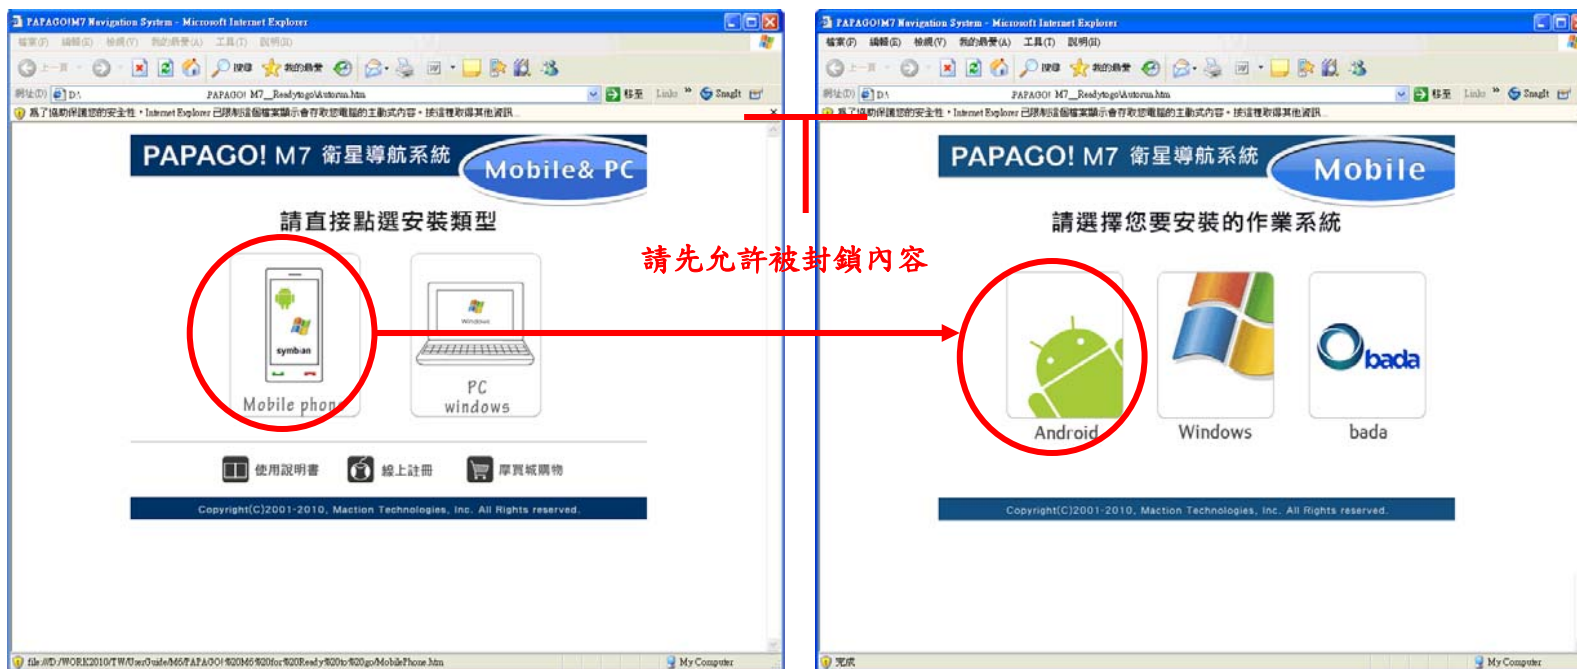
PAPAGO!M7 Navigation System - Microsoft Internet Explorer

檔案(F) 編輯(E) 檢視(V) 我的最愛(A) 工具(T) 說明(H)

上一頁 搜尋 我的最愛

網址(D) D:\ PAPAGO! M7_Readytogo\Autorun.htm 移至 Links SnagIt

為了協助保護您的安全性，Internet Explorer 已限制這個檔案顯示會存取您電腦的主動式內容。按這裡取得其他資訊...

PAPAGO! M7 衛星導航系統 Mobile& PC

請直接點選安裝類型

symbian

Mobile phone

Windows

PC windows

使用說明書 線上註冊 摩買城購物

Copyright(C)2001-2010, Maction Technologies, Inc. All Rights reserved.

file:///D:/WORK2010/TW/UserGuide/M6/PAPAGO!%20M6%20for%20Ready%20to%20go/MobilePhone.htm My Computer

請先允許被封鎖內容

PAPAGO!M7 Navigation System - Microsoft Internet Explorer

檔案(F) 編輯(E) 檢視(V) 我的最愛(A) 工具(T) 說明(H)

上一頁 搜尋 我的最愛

網址(D) D:\ PAPAGO! M7_Readytogo\Autorun.htm 移至 Links SnagIt

為了協助保護您的安全性，Internet Explorer 已限制這個檔案顯示會存取您電腦的主動式內容。按這裡取得其他資訊...

PAPAGO! M7 衛星導航系統 Mobile

請選擇您要安裝的作業系統

Android

Windows

bada

bada

Copyright(C)2001-2010, Maction Technologies, Inc. All Rights reserved.

完成 My Computer